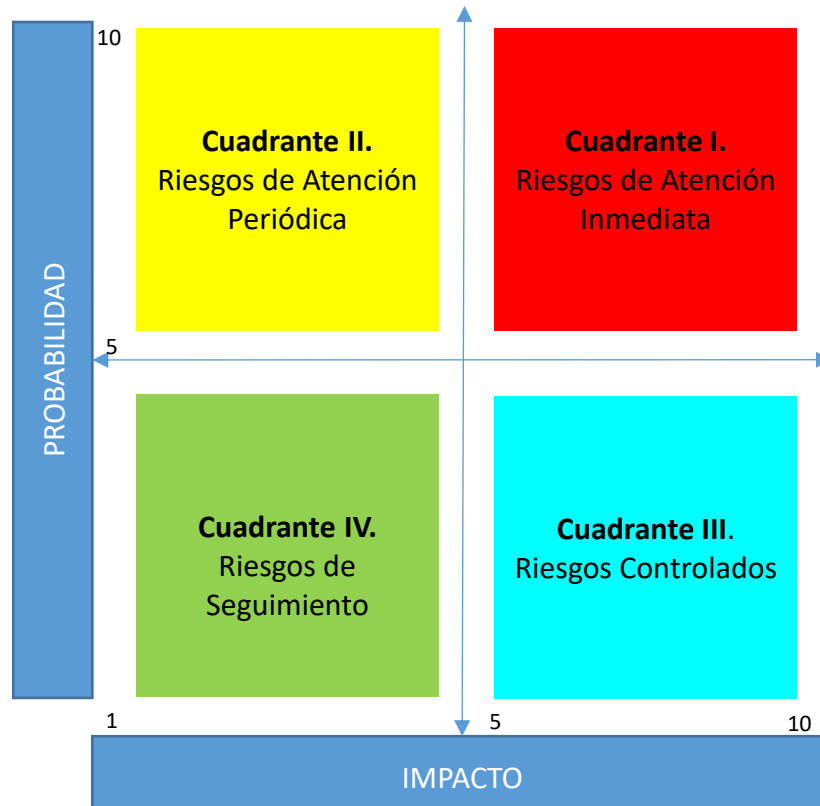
PROBABILIDAD

10

Cuadrante II.
Riesgos de Atención Periódica

Cuadrante I.
Riesgos de Atención Inmediata

5

Cuadrante IV.
Riesgos de Seguimiento

Cuadrante III.
Riesgos Controlados

1

5

10

IMPACTO